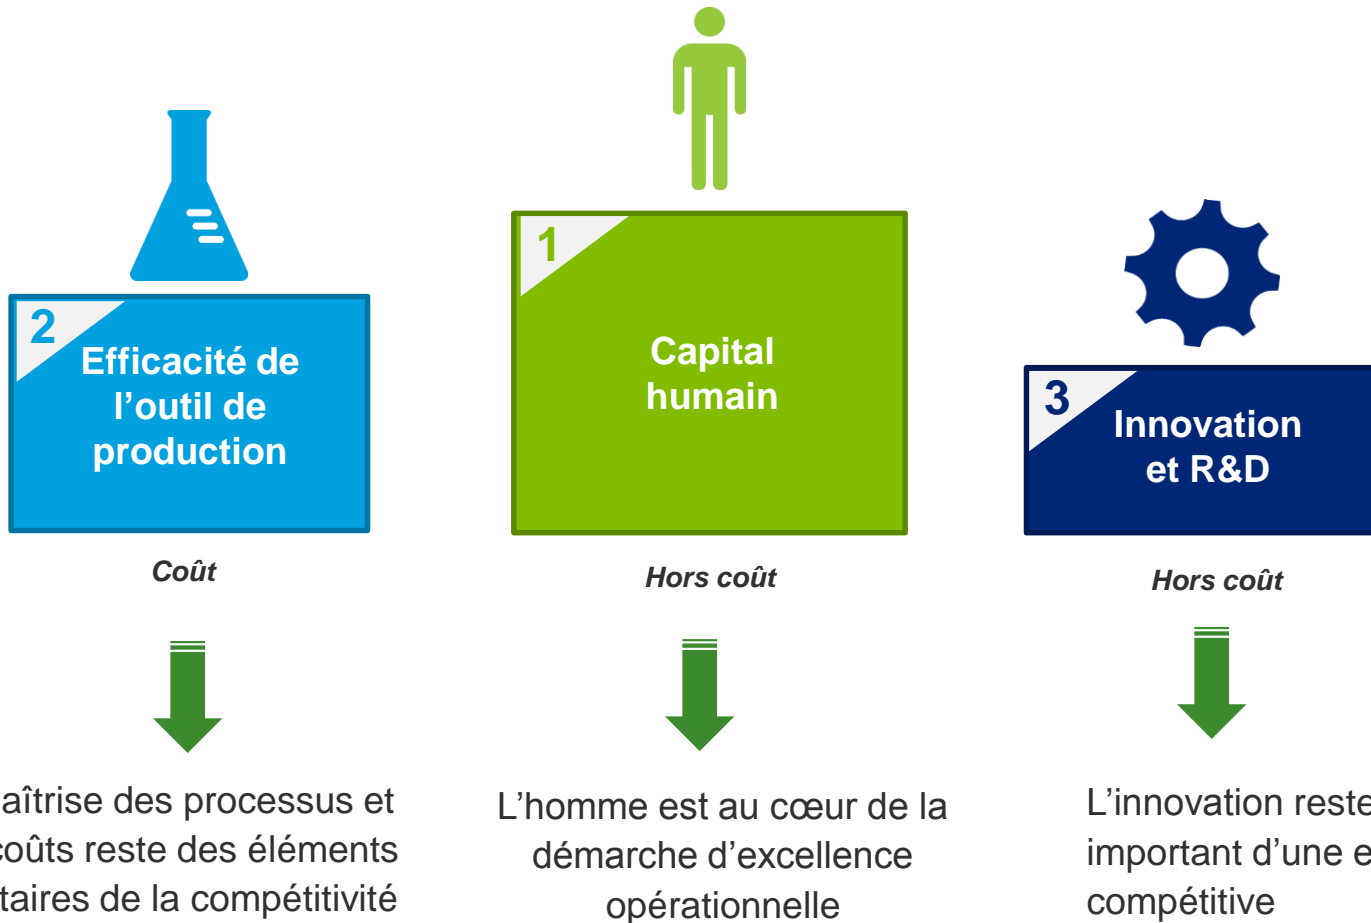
2
Efficacité de l'outil de production

Coût

aîtrise des processus et coûts reste des éléments taires de la compétitivité

1
Capital humain

Hors coût

L'homme est au cœur de la démarche d'excellence opérationnelle

3
Innovation et R&D

Hors coût

L'innovation reste important d'une e compétitive